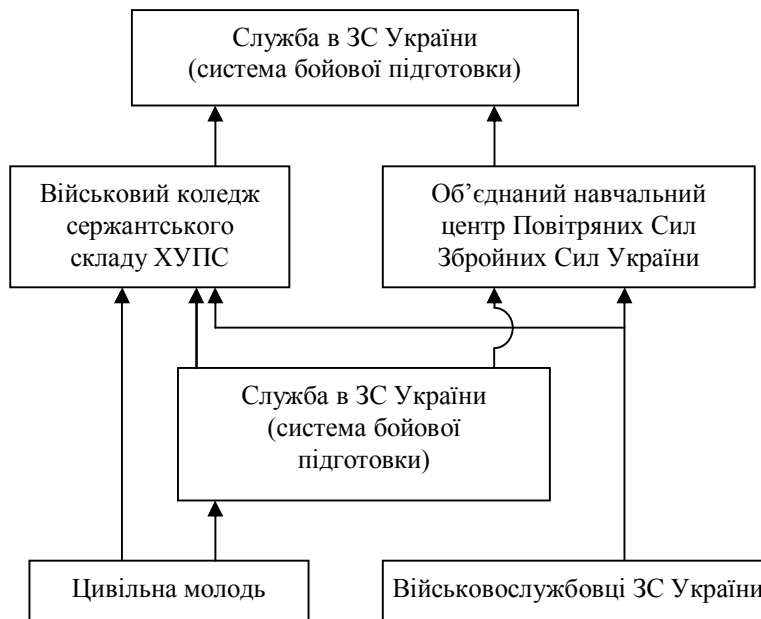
Служба в ЗС України (система бойової підготовки)

Військовий коледж сержантського складу ХУПС

Об’єднаний навчальний центр Повітряних Сил Збройних Сил України

Служба в ЗС України (система бойової підготовки)

Цивільна молодь

Військовослужбовці ЗС України